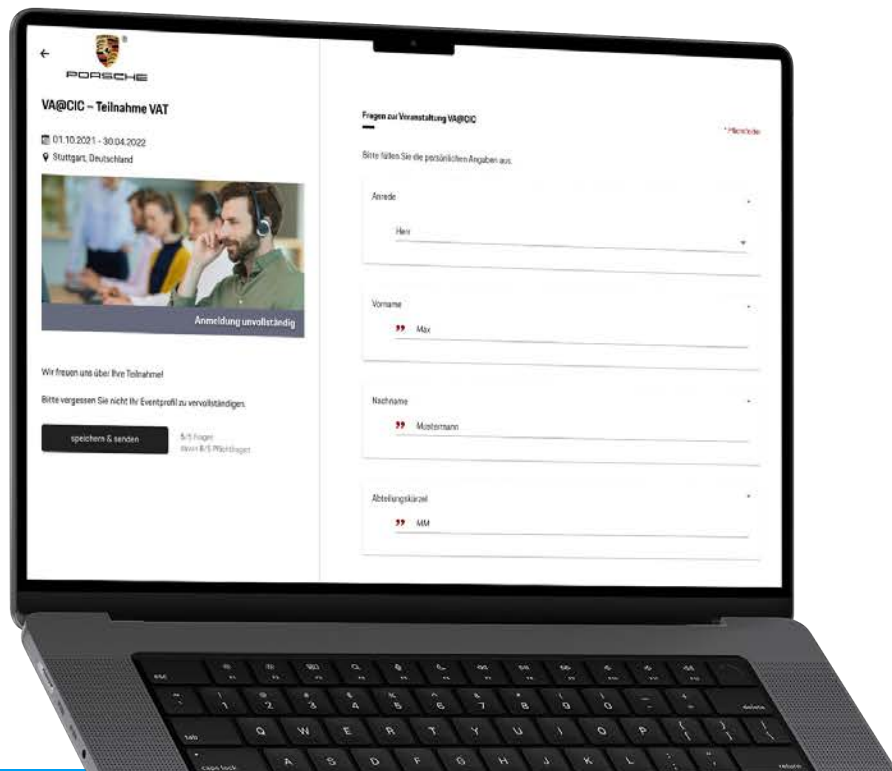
←

PORSCHE

VA@CIC – Teilnahme VAT

01.10.2021 - 30.04.2022
Stuttgart, Deutschland

Anmeldung unvollständig

Wir freuen uns über Ihre Teilnahme!

Bitte vergessen Sie nicht Ihr Eventprofil zu vervollständigen.

speichern & senden

5/5 Fragen
davon 5/5 Pflichtfragen

Fragen zur Veranstaltung VA@CIC

* Pflichtfelder

Bitte füllen Sie die persönlichen Angaben aus.

Anrede *

Herr

Vorname *

Max

Nachname *

Mustermann

Abteilungskürzel *

MM

esc

tab

caps lock

delete

return